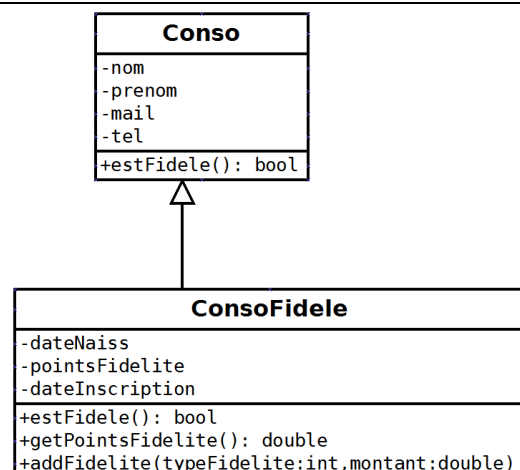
Conso

-nom
-prenom
-mail
-tel

+estFidele(): bool

ConsoFidele

-dateNaiss
-pointsFidelite
-dateInscription

+estFidele(): bool
+getPointsFidelite(): double
+addFidelite(typeFidelite:int,montant:double)